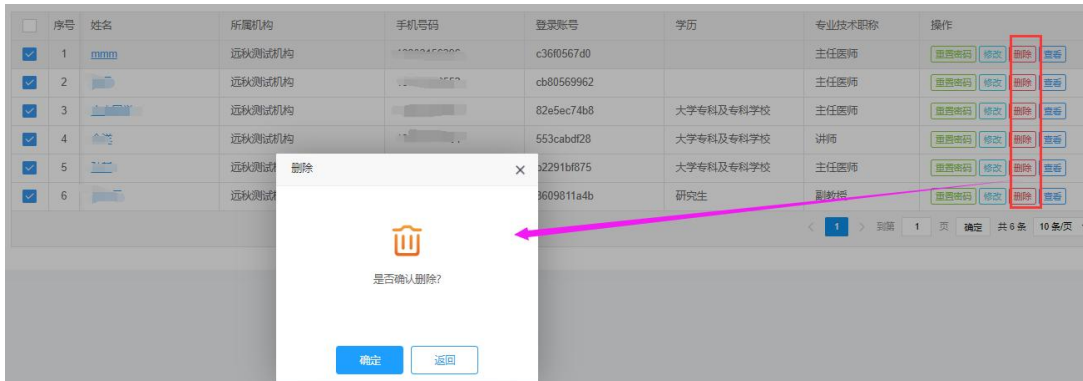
| | 序号 | 姓名 | 所属机构 | 手机号码 | 登录账号 | 学历 | 专业技术职称 | 操作 |
|---|---|---|---|---|---|---|---|---|
| ☑ | 1 | mmm | 远秋测试机构 | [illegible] | c36f0567d0 | | 主任医师 | 重置密码 修改 删除 查看 |
| ☑ | 2 | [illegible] | 远秋测试机构 | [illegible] | cb80569962 | | 主任医师 | 重置密码 修改 删除 查看 |
| ☑ | 3 | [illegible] | 远秋测试机构 | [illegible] | 82e5ec74b8 | 大学专科及专科学校 | 主任医师 | 重置密码 修改 删除 查看 |
| ☑ | 4 | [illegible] | 远秋测试机构 | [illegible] | 553cabdf28 | 大学专科及专科学校 | 讲师 | 重置密码 修改 删除 查看 |
| ☑ | 5 | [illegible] | 远秋测试机 | | b2291bf875 | 大学专科及专科学校 | 主任医师 | 重置密码 修改 删除 查看 |
| ☑ | 6 | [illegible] | 远秋测试机 | | 3609811a4b | 研究生 | 副教授 | 重置密码 修改 删除 查看 |

< 1 > 到第 1 页 确定 共6条 10条/页

删除 ×

是否确认删除?

确定 返回